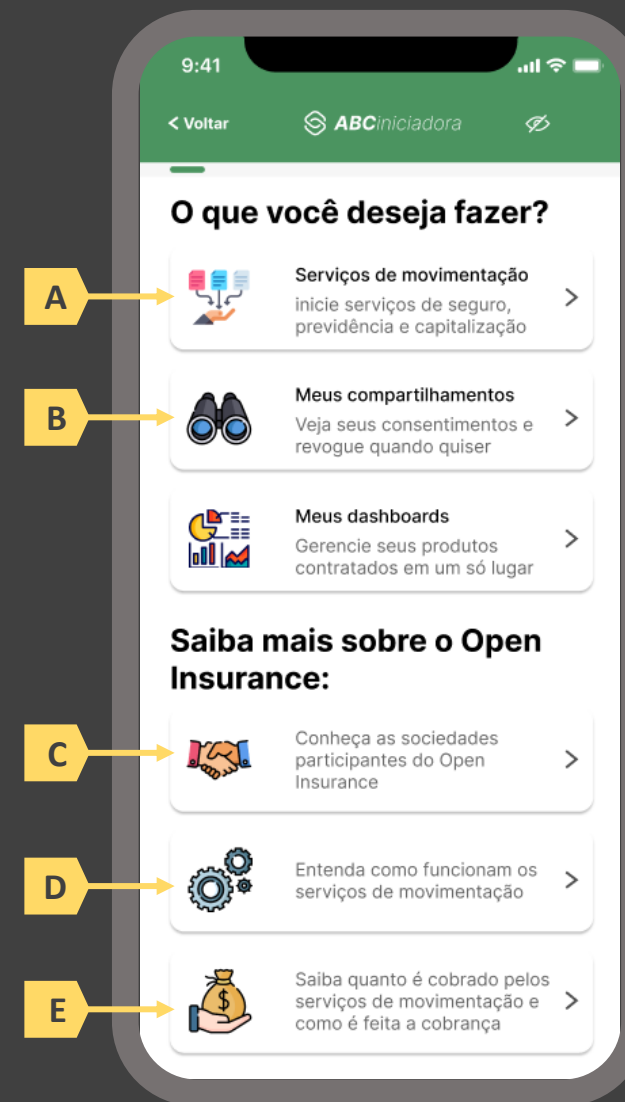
9:41

< Voltar ABCiniciadora

O que você deseja fazer?

A

Serviços de movimentação
inicie serviços de seguro, previdência e capitalização >

B

Meus compartilhamentos
Veja seus consentimentos e revogue quando quiser >

Meus dashboards
Gerencie seus produtos contratados em um só lugar >

Saiba mais sobre o Open Insurance:

C

Conheça as sociedades participantes do Open Insurance >

D

Entenda como funcionam os serviços de movimentação >

E

Saiba quanto é cobrado pelos serviços de movimentação e como é feita a cobrança >